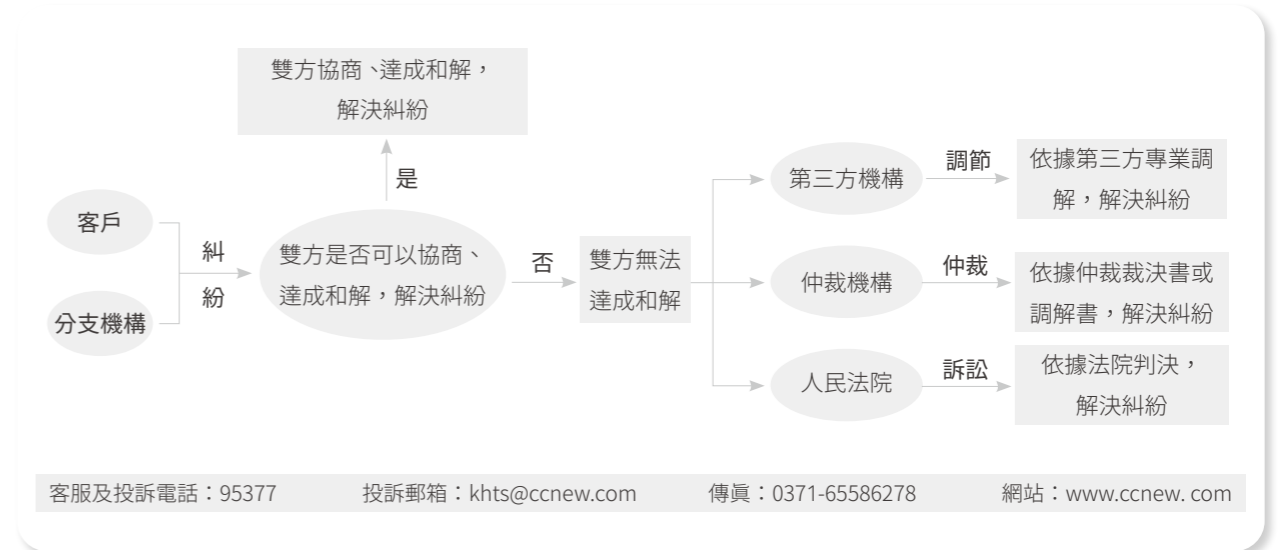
雙方協商、達成和解，解決糾紛

是

客戶

分支機構

糾紛

雙方是否可以協商、達成和解，解決糾紛

否

雙方無法達成和解

第三方機構

調節

依據第三方專業調解，解決糾紛

仲裁機構

仲裁

依據仲裁裁決書或調解書，解決糾紛

人民法院

訴訟

依據法院判決，解決糾紛

客服及投訴電話：95377　投訴郵箱：khts@ccnew.com　傳真：0371-65586278　網站：www.ccnew. com